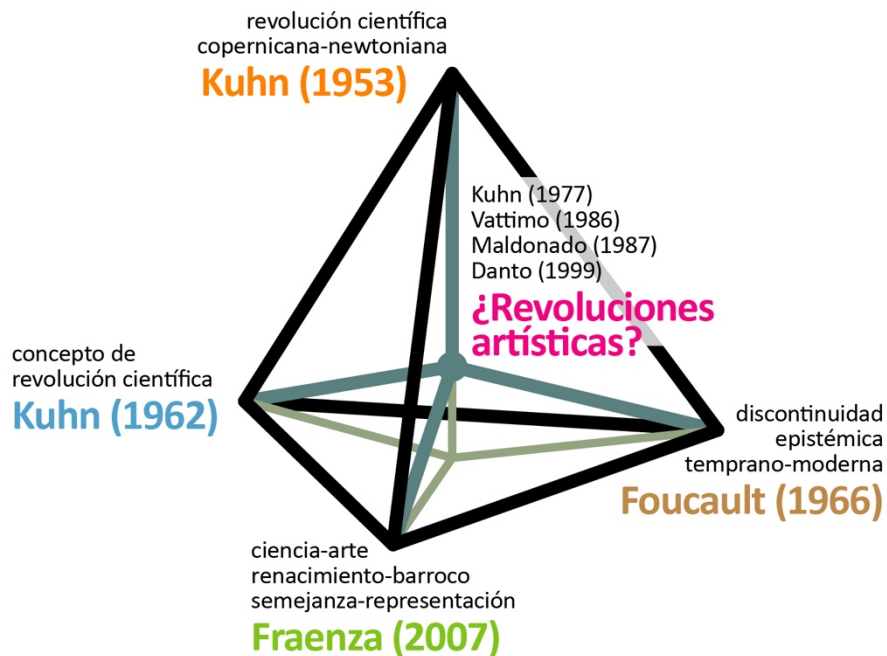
revolución científica
copernicana-newtoniana
Kuhn (1953)

Kuhn (1977)
Vattimo (1986)
Maldonado (1987)
Danto (1999)

¿Revoluciones artísticas?

concepto de
revolución científica
Kuhn (1962)

discontinuidad
epistémica
temprano-moderna
Foucault (1966)

ciencia-arte
renacimiento-barroco
semejanza-representación
Fraenza (2007)